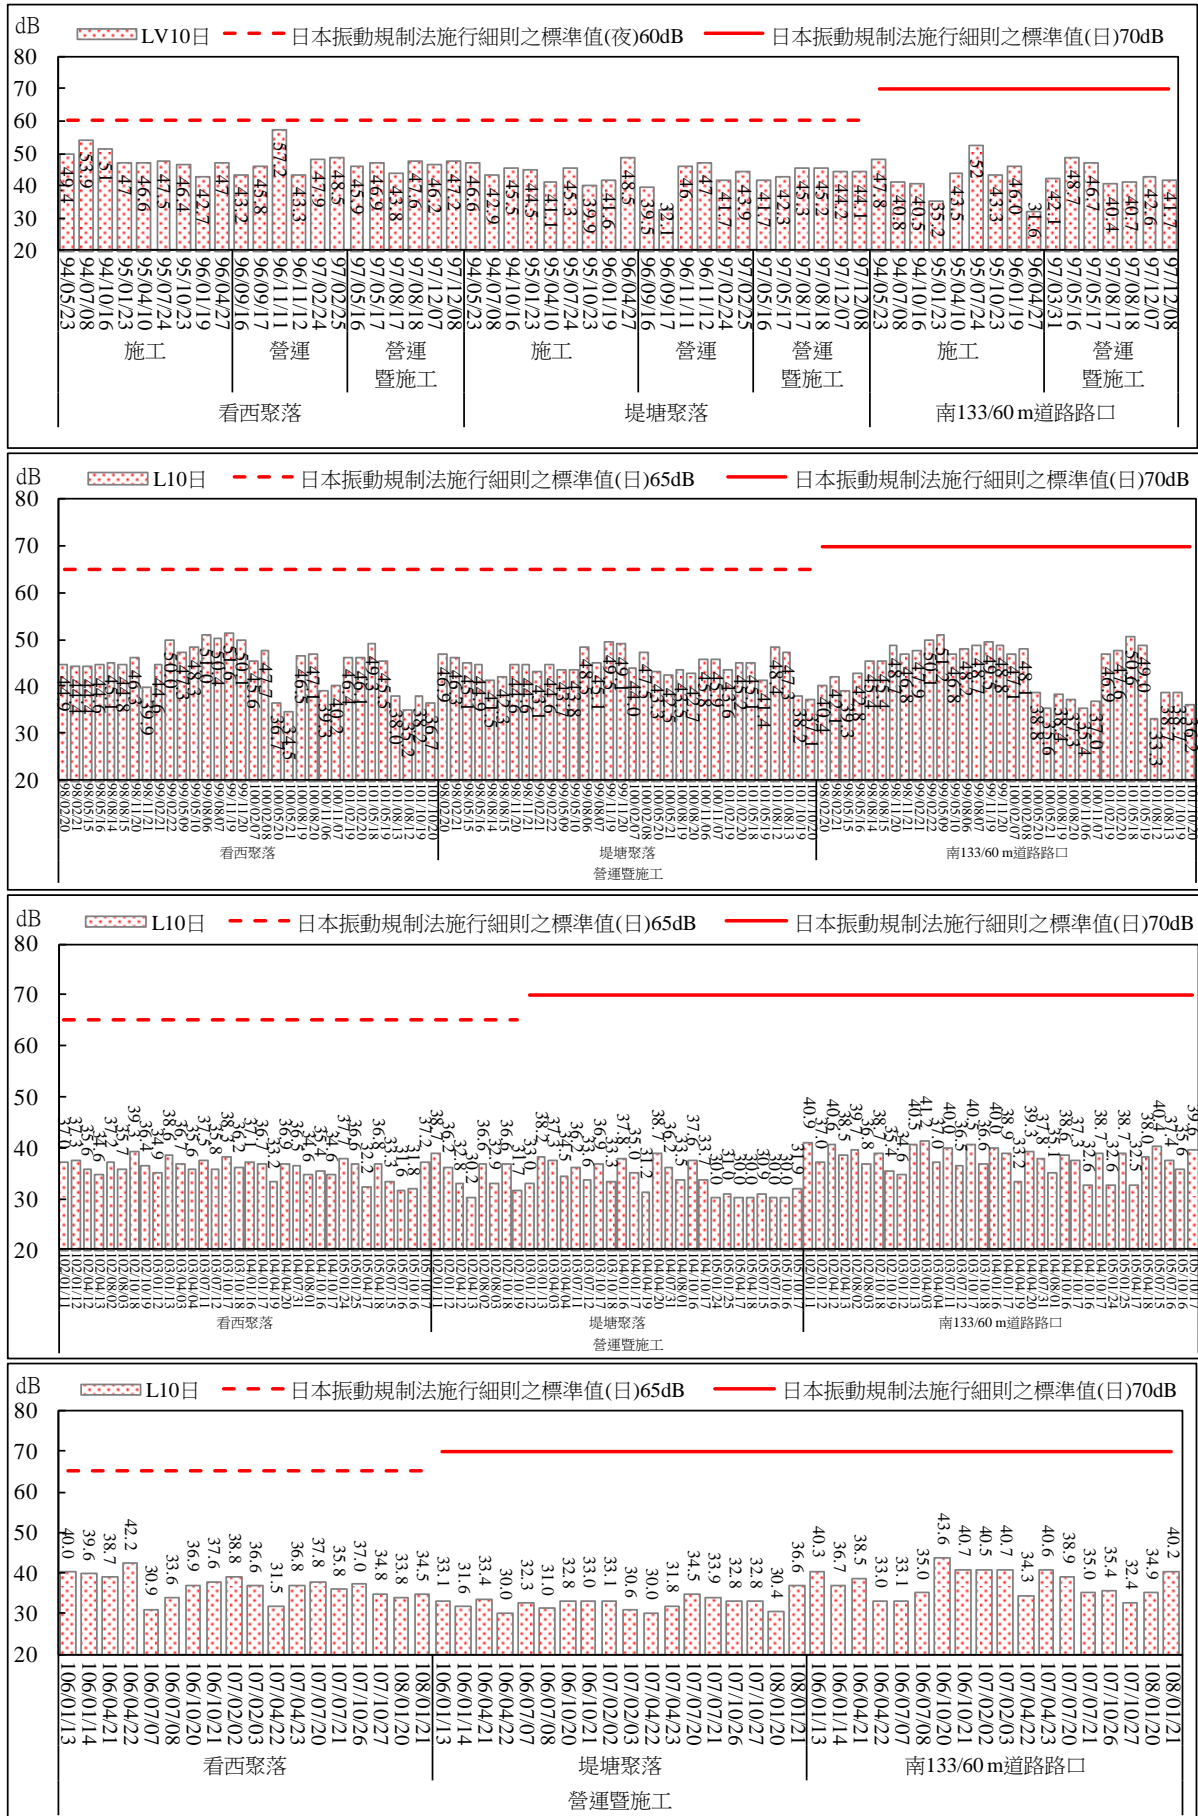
dB
LV10日　日本振動規制法施行細則之標準值(夜)60dB　日本振動規制法施行細則之標準值(日)70dB
80
70
60
50
40
30
20

49.4 53.9 51 47 46.6 47.5 46.4 42.7 47 43.2 45.8 57.2 43.3 47.9 48.5 45.9 46.9 43.8 47.6 46.2 47.2 46.6 42.9 45.5 44.5 41.1 45.3 39.9 41.6 48.5 39.5 32.1 46 47 41.7 43.9 41.7 42.3 45.3 45.2 44.2 44.1 47.8 40.8 40.5 35.2 43.5 52 43.3 46.0 31.6 42.1 48.7 46.7 40.4 40.7 42.6 41.7

94/05/23 94/07/08 94/10/16 95/01/23 95/04/10 95/07/24 95/10/23 96/01/19 96/04/27 96/09/16 96/09/17 96/11/11 96/11/12 97/02/24 97/02/25 97/05/16 97/05/17 97/08/17 97/08/18 97/12/07 97/12/08 94/05/23 94/07/08 94/10/16 95/01/23 95/04/10 95/07/24 95/10/23 96/01/19 96/04/27 96/09/16 96/09/17 96/11/11 96/11/12 97/02/24 97/02/25 97/05/16 97/05/17 97/08/17 97/08/18 97/12/07 97/12/08 94/05/23 94/07/08 94/10/16 95/01/23 95/04/10 95/07/24 95/10/23 96/01/19 96/04/27 97/03/31 97/05/16 97/05/17 97/08/17 97/08/18 97/12/07 97/12/08

施工　營運　營運暨施工　施工　營運　營運暨施工　施工　營運暨施工
看西聚落　堤塘聚落　南133/60 m道路路口

dB
L10日　日本振動規制法施行細則之標準值(日)65dB　日本振動規制法施行細則之標準值(日)70dB
80
70
60
50
40
30
20

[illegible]

看西聚落　堤塘聚落　南133/60 m道路路口
營運暨施工

dB
L10日　日本振動規制法施行細則之標準值(日)65dB　日本振動規制法施行細則之標準值(日)70dB
80
70
60
50
40
30
20

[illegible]

看西聚落　堤塘聚落　南133/60 m道路路口
營運暨施工

dB
L10日　日本振動規制法施行細則之標準值(日)65dB　日本振動規制法施行細則之標準值(日)70dB
80
70
60
50
40
30
20

40.0 39.6 38.7 42.2 30.9 33.6 36.9 37.6 38.8 36.6 31.5 36.8 37.8 35.8 37.0 34.8 33.8 34.5 33.1 31.6 33.4 30.0 32.3 31.0 32.8 33.0 33.1 30.6 30.0 31.8 34.5 33.9 32.8 32.8 30.4 36.6 40.3 36.7 38.5 33.0 33.1 35.0 43.6 40.7 40.5 40.7 34.3 40.6 38.9 35.0 35.4 32.4 34.9 40.2

106/01/13 106/01/14 106/04/21 106/04/22 106/07/07 106/07/08 106/10/20 106/10/21 107/02/02 107/02/03 107/04/22 107/04/23 107/07/20 107/07/21 107/10/26 107/10/27 108/01/20 108/01/21 106/01/13 106/01/14 106/04/21 106/04/22 106/07/07 106/07/08 106/10/20 106/10/21 107/02/02 107/02/03 107/04/22 107/04/23 107/07/20 107/07/21 107/10/26 107/10/27 108/01/20 108/01/21 106/01/13 106/01/14 106/04/21 106/04/22 106/07/07 106/07/08 106/10/20 106/10/21 107/02/02 107/02/03 107/04/22 107/04/23 107/07/20 107/07/21 107/10/26 107/10/27 108/01/20 108/01/21

看西聚落　堤塘聚落　南133/60 m道路路口
營運暨施工